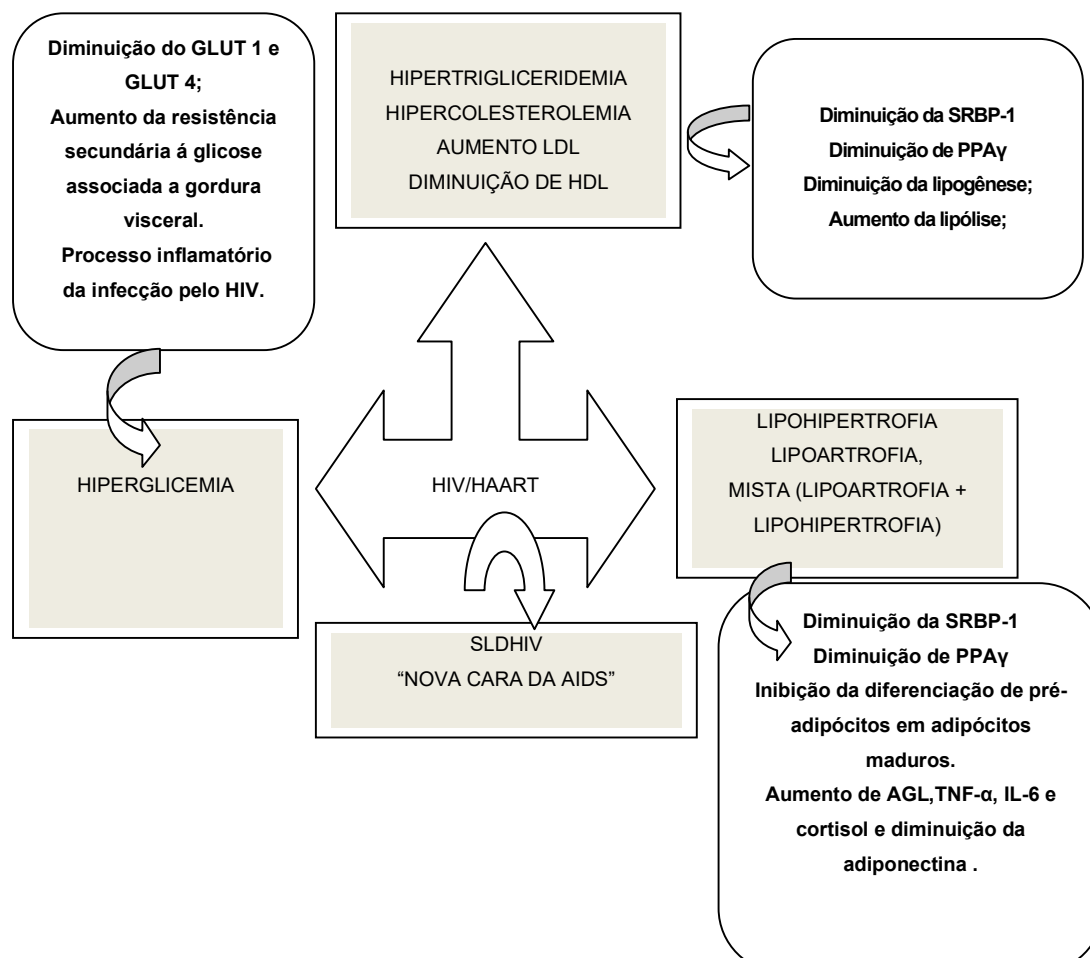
Diminuição do GLUT 1 e GLUT 4;
Aumento da resistência secundária á glicose associada a gordura visceral.
Processo inflamatório da infecção pelo HIV.

HIPERTRIGLICERIDEMIA
HIPERCOLESTEROLEMIA
AUMENTO LDL
DIMINUIÇÃO DE HDL

Diminuição da SRBP-1
Diminuição de PPAγ
Diminuição da lipogênese;
Aumento da lipólise;

HIPERGLICEMIA

HIV/HAART

LIPOHIPERTROFIA
LIPOARTROFIA,
MISTA (LIPOARTROFIA + LIPOHIPERTROFIA)

SLDHIV
"NOVA CARA DA AIDS"

Diminuição da SRBP-1
Diminuição de PPAγ
Inibição da diferenciação de pré-adipócitos em adipócitos maduros.
Aumento de AGL,TNF-α, IL-6 e cortisol e diminuição da adiponectina .